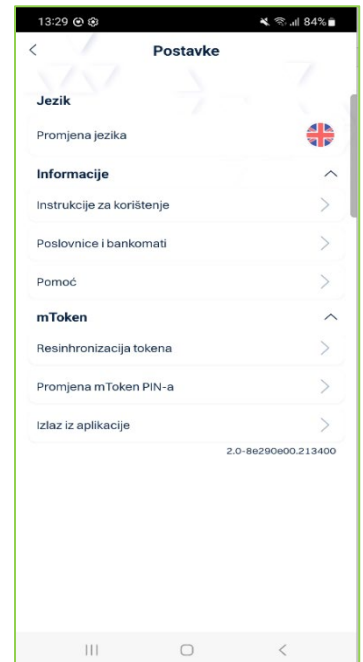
13:29
84%

Postavke

Jezik

Promjena jezika

Informacije

Instrukcije za korištenje

Poslovnice i bankomati

Pomoć

mToken

Resinhronizacija tokena

Promjena mToken PIN-a

Izlaz iz aplikacije

2.0-8e290e00.213400